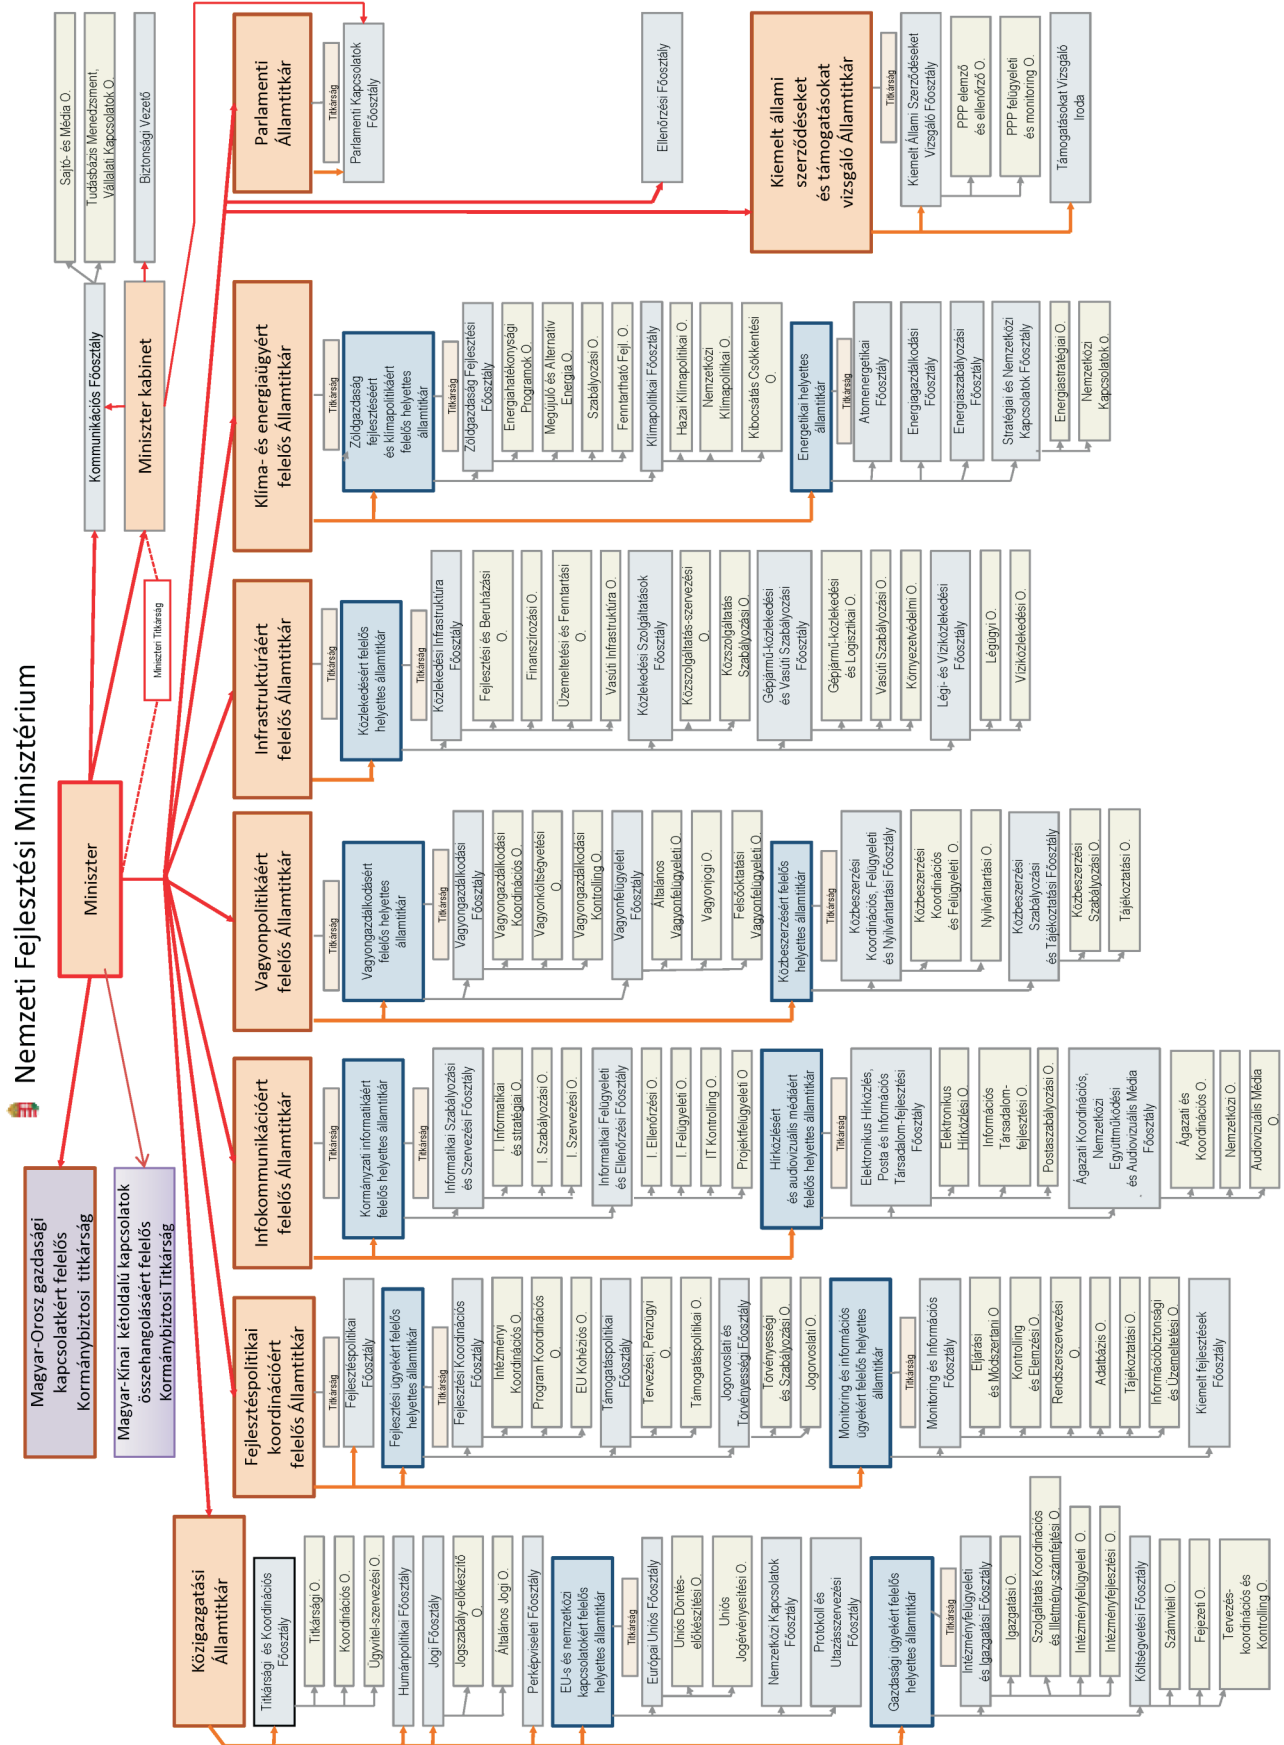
Nemzeti Fejlesztési Minisztérium

Miniszter

Miniszteri Titkárság

Miniszter kabinet

Kommunikációs Főosztály

Sajtó- és Média O.

Tudásbázis Menedzsment, Vállalati Kapcsolatok O.

Biztonsági Vezető

Ellenőrzési Főosztály

Magyar-Orosz gazdasági kapcsolatokért felelős Kormánybiztosi titkárság

Magyar-Kínai kétoldalú kapcsolatok összehangolásáért felelős Kormánybiztosi Titkárság

Parlamenti Államtitkár

Titkárság

Parlamenti Kapcsolatok Főosztály

Kiemelt állami szerződéseket és támogatásokat vizsgáló Államtitkár

Titkárság

Kiemelt Állami Szerződéseket Vizsgáló Főosztály

PPP elemző és ellenőrző O.

PPP felügyeleti és monitoring O.

Támogatásokat Vizsgáló Iroda

Klíma- és energiaügyért felelős Államtitkár

Titkárság

Zöldgazdaság fejlesztéséért és klímapolitikáért felelős helyettes államtitkár

Titkárság

Zöldgazdaság Fejlesztési Főosztály

Energiahatékonysági Programok O.

Megújuló és Alternatív Energia O.

Szabályozási O.

Fenntartható Fejl. O.

Klímapolitikai Főosztály

Hazai Klímapolitikai O.

Nemzetközi Klímapolitikai O.

Kibocsátás Csökkentési O.

Energetikai helyettes államtitkár

Titkárság

Atomenergetikai Főosztály

Energiagazdálkodási Főosztály

Energiaszabályozási Főosztály

Stratégiai és Nemzetközi Kapcsolatok Főosztály

Energiastratégiai O.

Nemzetközi Kapcsolatok O.

Infrastruktúráért felelős Államtitkár

Titkárság

Közlekedésért felelős helyettes államtitkár

Titkárság

Közlekedési Infrastruktúra Főosztály

Fejlesztési és Beruházási O.

Finanszírozási O.

Üzemeltetési és Fenntartási O.

Vasúti Infrastruktúra O.

Közlekedési Szolgáltatások Főosztály

Közszolgáltatás-szervezési O.

Közszolgáltatás Szabályozási O.

Gépjármű-közlekedési és Vasúti Szabályozási Főosztály

Gépjármű-közlekedési és Logisztikai O.

Vasúti Szabályozási O.

Környezetvédelmi O.

Légi- és Víziközlekedési Főosztály

Légügyi O.

Víziközlekedési O.

Vagyonpolitikáért felelős Államtitkár

Titkárság

Vagyongazdálkodásért felelős helyettes államtitkár

Titkárság

Vagyongazdálkodási Főosztály

Vagyongazdálkodási Koordinációs O.

Vagyonköltségvetési O.

Vagyongazdálkodási Kontrolling O.

Vagyonfelügyeleti Főosztály

Általános Vagyonfelügyeleti O.

Vagyonjogi O.

Felsőoktatási Vagyonfelügyeleti O.

Közbeszerzésért felelős helyettes államtitkár

Titkárság

Közbeszerzési Koordinációs, Felügyeleti és Nyilvántartási Főosztály

Közbeszerzési Koordinációs és Felügyeleti O.

Nyilvántartási O.

Közbeszerzési Szabályozási és Tájékoztatási Főosztály

Közbeszerzési Szabályozási O.

Tájékoztatási O.

Infokommunikációért felelős Államtitkár

Titkárság

Kormányzati informatikáért felelős helyettes államtitkár

Titkárság

Informatikai Szabályozási és Szervezési Főosztály

I. Informatikai és stratégiai O.

I. Szabályozási O.

I. Szervezési O.

Informatikai Felügyeleti és Ellenőrzési Főosztály

I. Ellenőrzési O.

I. Felügyeleti O.

IT Kontrolling O.

Projektfelügyeleti O.

Hírközlésért és audiovizuális médiáért felelős helyettes államtitkár

Titkárság

Elektronikus Hírközlés, Posta és Információs Társadalom-fejlesztési Főosztály

Elektronikus Hírközlési O.

Információs Társadalom-fejlesztési O.

Postaszabályozási O.

Ágazati Koordinációs, Nemzetközi Együttműködési és Audiovizuális Média Főosztály

Ágazati és Koordinációs O.

Nemzetközi O.

Audiovizuális Média O.

Fejlesztéspolitikai koordinációért felelős Államtitkár

Titkárság

Fejlesztéspolitikai Főosztály

Fejlesztési ügyekért felelős helyettes államtitkár

Titkárság

Fejlesztési Koordinációs Főosztály

Intézményi Koordinációs O.

Program Koordinációs O.

EU Kohéziós O.

Támogatáspolitikai Főosztály

Tervezési, Pénzügyi O.

Támogatáspolitikai O.

Jogorvoslati és Törvényességi Főosztály

Törvényességi és Szabályozási O.

Jogorvoslati O.

Monitoring és információs ügyekért felelős helyettes államtitkár

Titkárság

Monitoring és Információs Főosztály

Eljárási és Módszertani O.

Kontrolling és Elemzési O.

Rendszerszervezési O.

Adatbázis O.

Tájékoztatási O.

Információbiztonsági és Üzemeltetési O.

Kiemelt Fejlesztések Főosztály

Közigazgatási Államtitkár

Titkársági és Koordinációs Főosztály

Titkársági O.

Koordinációs O.

Ügyvitel-szervezési O.

Humánpolitikai Főosztály

Jogi Főosztály

Jogszabály-előkészítő O.

Általános Jogi O.

Perképviseleti Főosztály

EU-s és nemzetközi kapcsolatokért felelős helyettes államtitkár

Titkárság

Európai Uniós Főosztály

Uniós Döntés-előkészítési O.

Uniós Jogérvényesítési O.

Nemzetközi Kapcsolatok Főosztály

Protokoll és Utazásszervezési Főosztály

Gazdasági ügyekért felelős helyettes államtitkár

Titkárság

Intézményfelügyeleti és Igazgatási Főosztály

Igazgatási O.

Szolgáltatás Koordinációs és Illetmény-számfejtési O.

Intézményfelügyeleti O.

Intézményfejlesztési O.

Költségvetési Főosztály

Számviteli O.

Fejezeti O.

Tervezés-koordinációs és Kontrolling O.